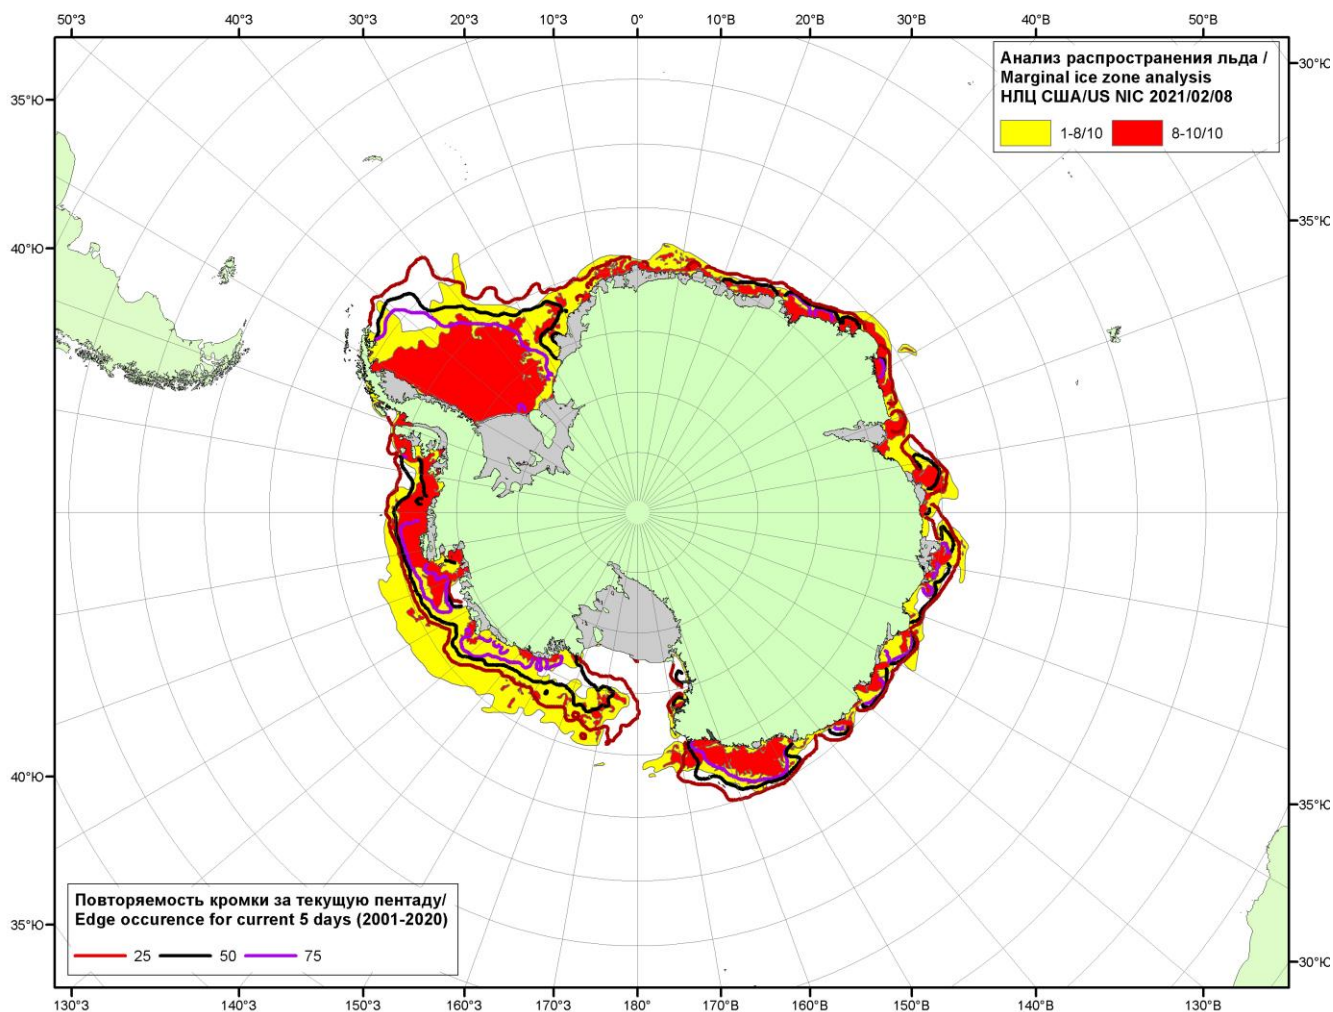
50°З 40°З 30°З 20°З 10°З 0° 10°В 20°В 30°В 40°В 50°В

Анализ распространения льда / Marginal ice zone analysis НЛЦ США/US NIC 2021/02/08

1-8/10 8-10/10

35°Ю 40°Ю 40°Ю 35°Ю

30°Ю 35°Ю 35°Ю 30°Ю

Повторяемость кромки за текущую пентаду/ Edge occurence for current 5 days (2001-2020)

25 50 75

130°З 140°З 150°З 160°З 170°З 180° 170°В 160°В 150°В 140°В 130°В